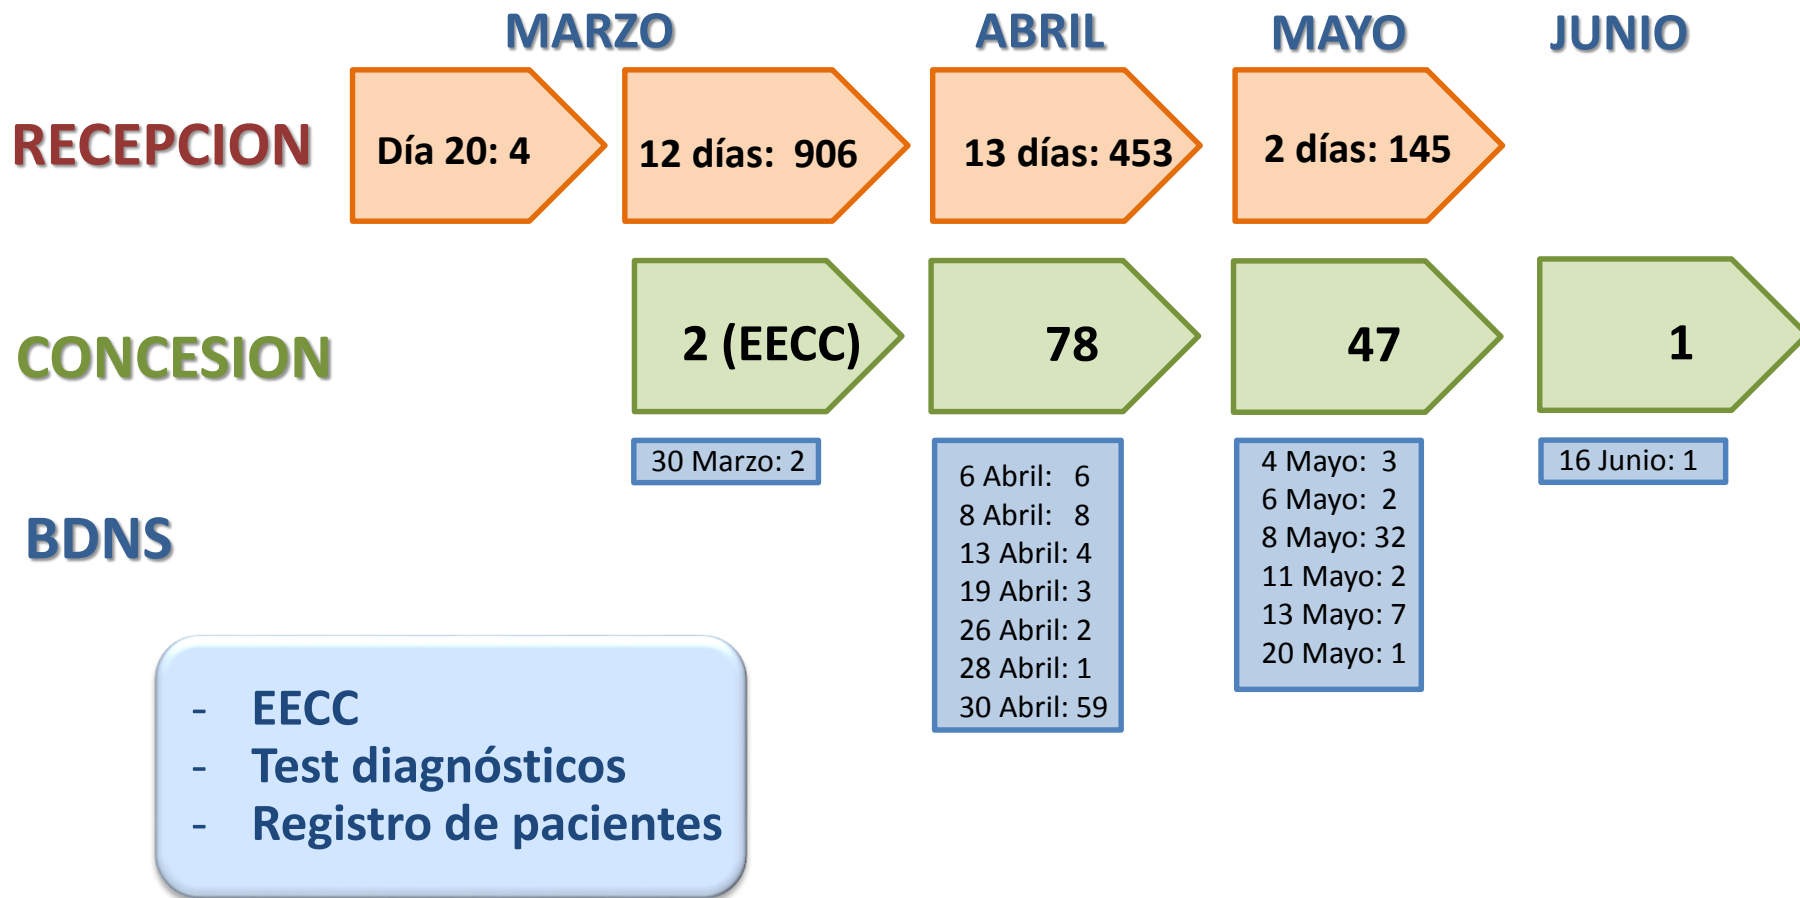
MARZO ABRIL MAYO JUNIO

RECEPCION

Día 20: 4

12 días: 906

13 días: 453

2 días: 145

CONCESION

2 (EECC)

78

47

1

BDNS

30 Marzo: 2

6 Abril: 6
8 Abril: 8
13 Abril: 4
19 Abril: 3
26 Abril: 2
28 Abril: 1
30 Abril: 59

4 Mayo: 3
6 Mayo: 2
8 Mayo: 32
11 Mayo: 2
13 Mayo: 7
20 Mayo: 1

16 Junio: 1

- EECC
- Test diagnósticos
- Registro de pacientes